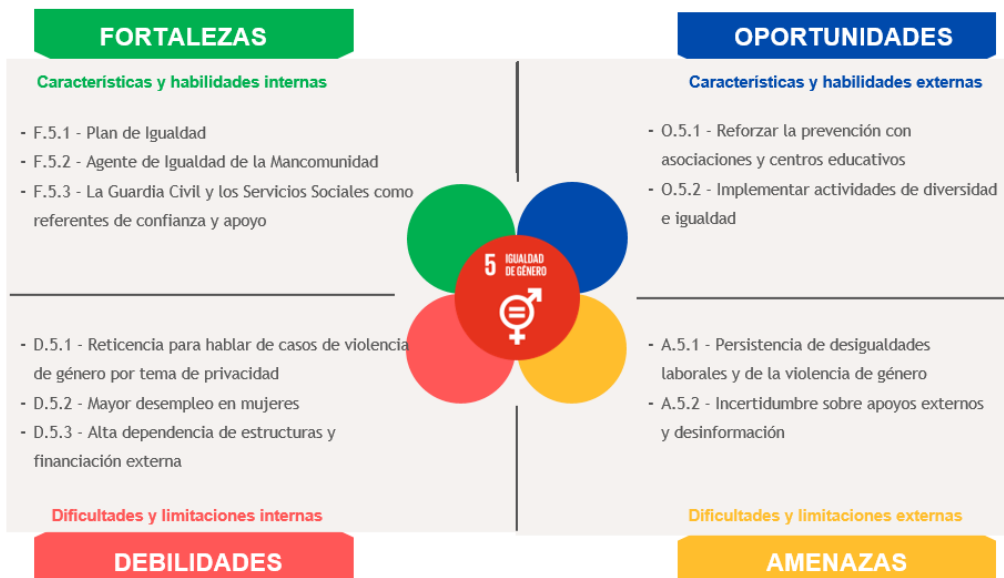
FORTALEZAS

Características y habilidades internas

- F.5.1 - Plan de Igualdad
- F.5.2 - Agente de Igualdad de la Mancomunidad
- F.5.3 - La Guardia Civil y los Servicios Sociales como referentes de confianza y apoyo

OPORTUNIDADES

Características y habilidades externas

- O.5.1 - Reforzar la prevención con asociaciones y centros educativos
- O.5.2 - Implementar actividades de diversidad e igualdad

5 IGUALDAD DE GÉNERO

- D.5.1 - Reticencia para hablar de casos de violencia de género por tema de privacidad
- D.5.2 - Mayor desempleo en mujeres
- D.5.3 - Alta dependencia de estructuras y financiación externa

Dificultades y limitaciones internas

DEBILIDADES

- A.5.1 - Persistencia de desigualdades laborales y de la violencia de género
- A.5.2 - Incertidumbre sobre apoyos externos y desinformación

Dificultades y limitaciones externas

AMENAZAS